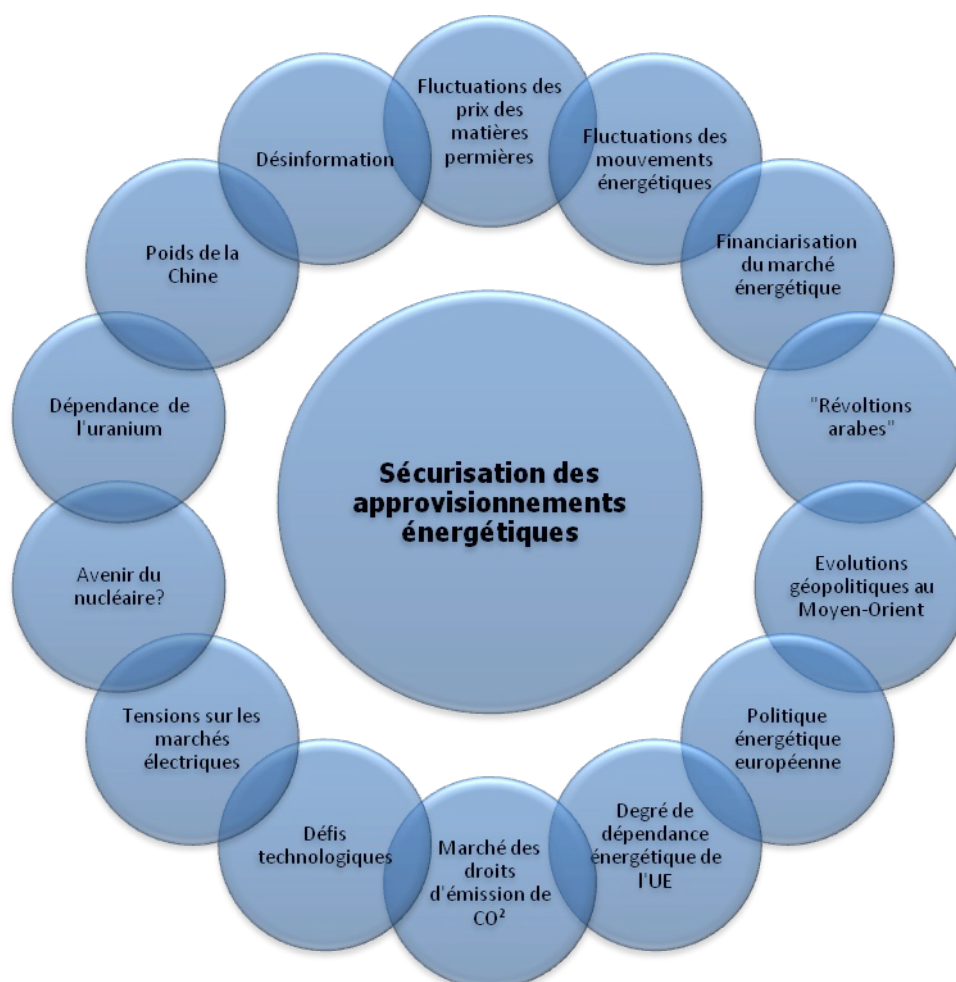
Sécurisation des approvisionnements énergétiques

Fluctuations des prix des matières permières

Fluctuations des mouvements énergétiques

Financiarisation du marché énergétique

"Révoltions arabes"

Evolutions géopolitiques au Moyen-Orient

Politique énergétique européenne

Degré de dépendance énergétique de l'UE

Marché des droits d'émission de CO²

Défis technologiques

Tensions sur les marchés électriques

Avenir du nucléaire?

Dépendance de l'uranium

Poids de la Chine

Désinformation